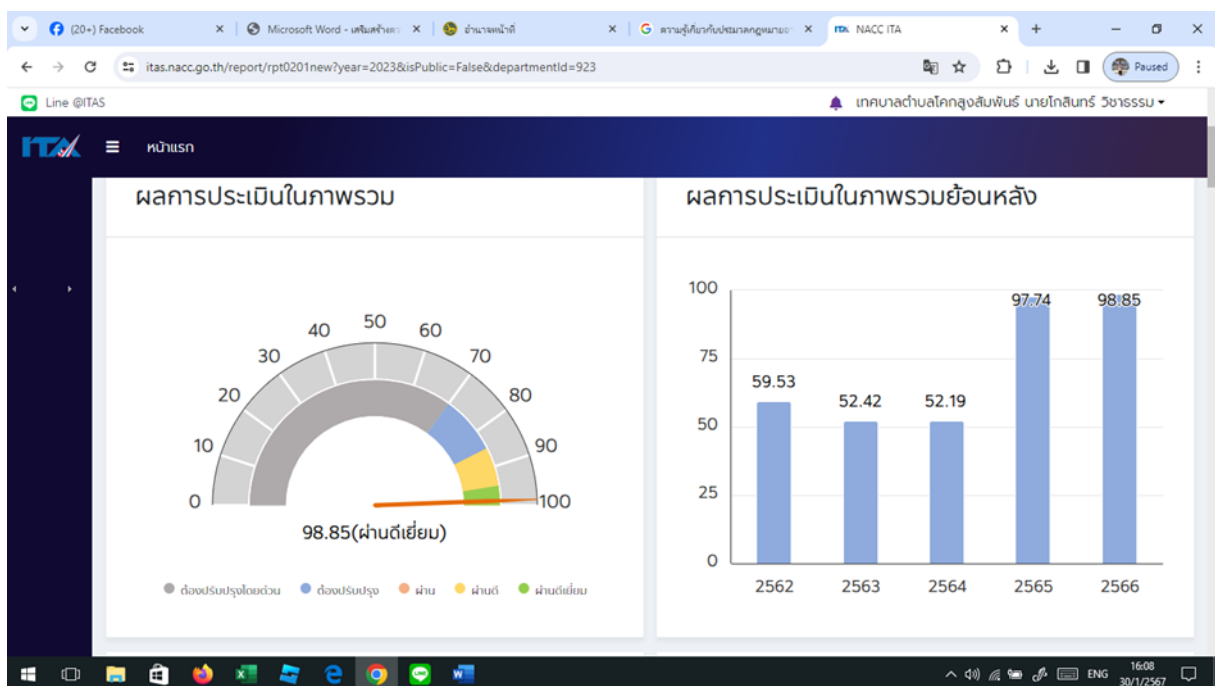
(20+) Facebook
Microsoft Word - เสริมสร้างค
อำนาจหน้าที่
ความรู้เกี่ยวกับประมวลกฎหมายอ
NACC ITA
itas.nacc.go.th/report/rpt0201new?year=2023&isPublic=False&departmentId=923
Paused
Line @ITAS
เทศบาลตำบลโคกสูงสัมพันธ์ นายโกสินทร์ วิชาธรรม
ITA
หน้าแรก

ผลการประเมินในภาพรวม

0
10
20
30
40
50
60
70
80
90
100
98.85(ผ่านดีเยี่ยม)

ต้องปรับปรุงโดยด่วน
ต้องปรับปรุง
ผ่าน
ผ่านดี
ผ่านดีเยี่ยม

ผลการประเมินในภาพรวมย้อนหลัง

100
75
50
25
0
59.53
52.42
52.19
97.74
98.85
2562
2563
2564
2565
2566

ENG
16:08
30/1/2567